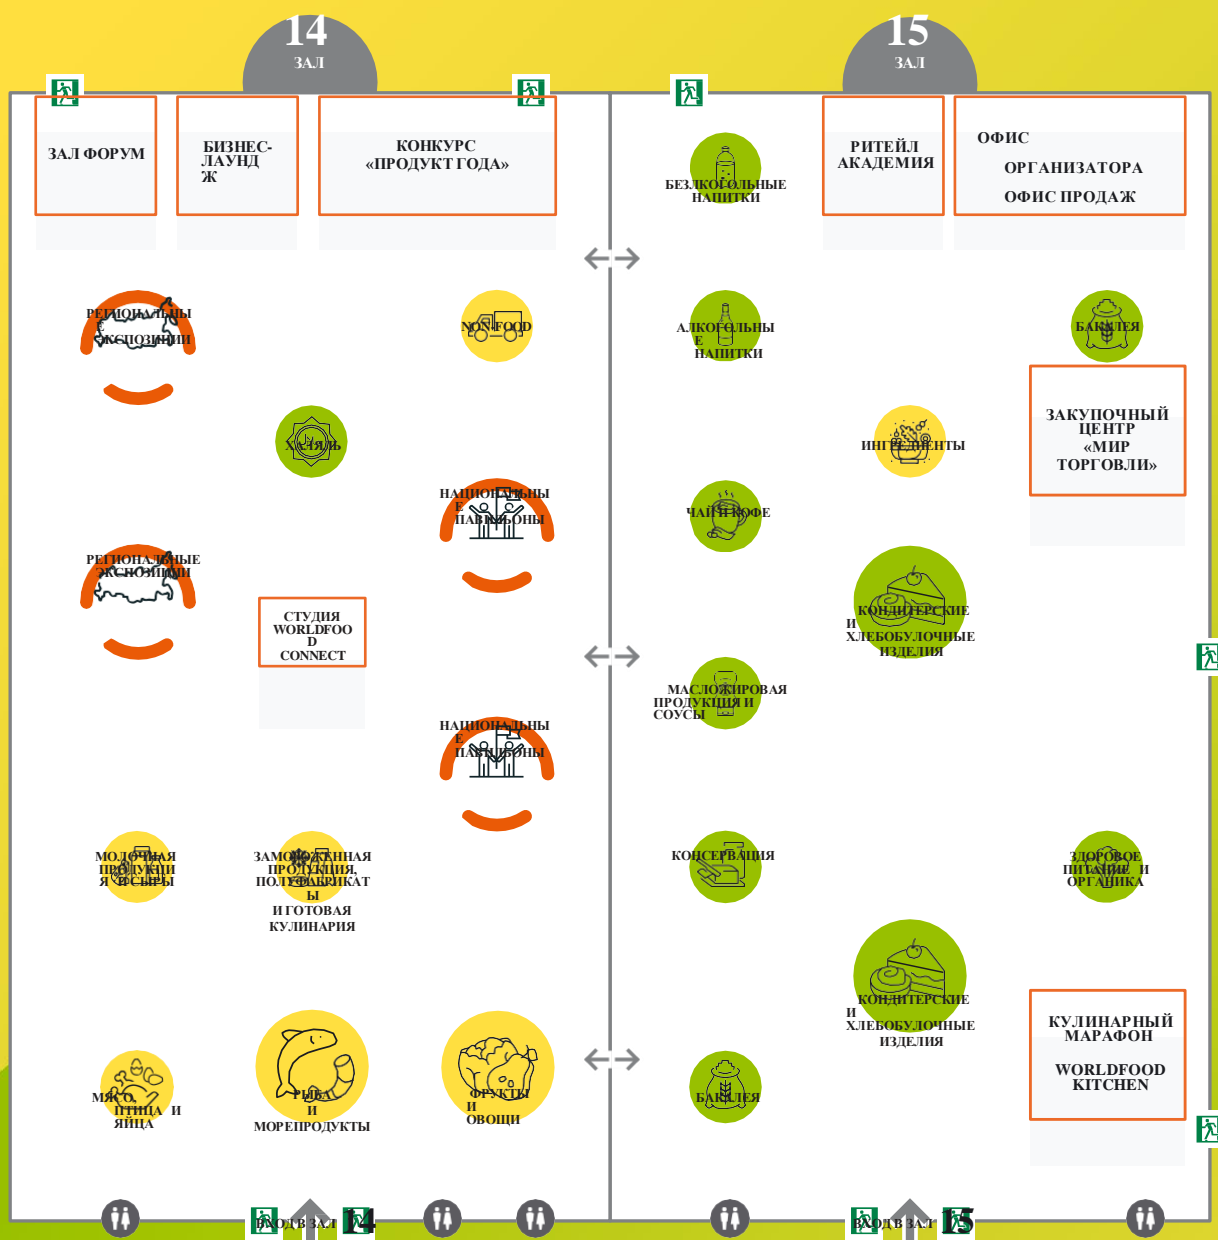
14
ЗАЛ

15
ЗАЛ

ЗАЛ ФОРУМ

БИЗНЕС-ЛАУНДЖ

КОНКУРС «ПРОДУКТ ГОДА»

БЕЗАЛКОГОЛЬНЫЕ НАПИТКИ

РИТЕЙЛ АКАДЕМИЯ

ОФИС ОРГАНИЗАТОРА
ОФИС ПРОДАЖ

РЕГИОНАЛЬНЫЕ ЭКСПОЗИЦИИ

NON-FOOD

АЛКОГОЛЬНЫЕ НАПИТКИ

БАКАЛЕЯ

ХАЛЯЛЬ

ЗАКУПОЧНЫЙ ЦЕНТР «МИР ТОРГОВЛИ»

ИНГРЕДИЕНТЫ

НАЦИОНАЛЬНЫЕ ПАВИЛЬОНЫ

ЧАЙ И КОФЕ

РЕГИОНАЛЬНЫЕ ЭКСПОЗИЦИИ

СТУДИЯ WORLDFOOD CONNECT

КОНДИТЕРСКИЕ И ХЛЕБОБУЛОЧНЫЕ ИЗДЕЛИЯ

МАСЛОЖИРОВАЯ ПРОДУКЦИЯ И СОУСЫ

НАЦИОНАЛЬНЫЕ ПАВИЛЬОНЫ

МОЛОЧНАЯ ПРОДУКЦИЯ И СЫРЫ

ЗАМОРОЖЕННАЯ ПРОДУКЦИЯ, ПОЛУФАБРИКАТЫ И ГОТОВАЯ КУЛИНАРИЯ

КОНСЕРВАЦИЯ

ЗДОРОВОЕ ПИТАНИЕ И ОРГАНИКА

КОНДИТЕРСКИЕ И ХЛЕБОБУЛОЧНЫЕ ИЗДЕЛИЯ

КУЛИНАРНЫЙ МАРАФОН

WORLDFOOD KITCHEN

МЯСО, ПТИЦА И ЯЙЦА

РЫБА И МОРЕПРОДУКТЫ

ФРУКТЫ И ОВОЩИ

БАКАЛЕЯ

ВХОД В ЗАЛ 14

ВХОД В ЗАЛ 15